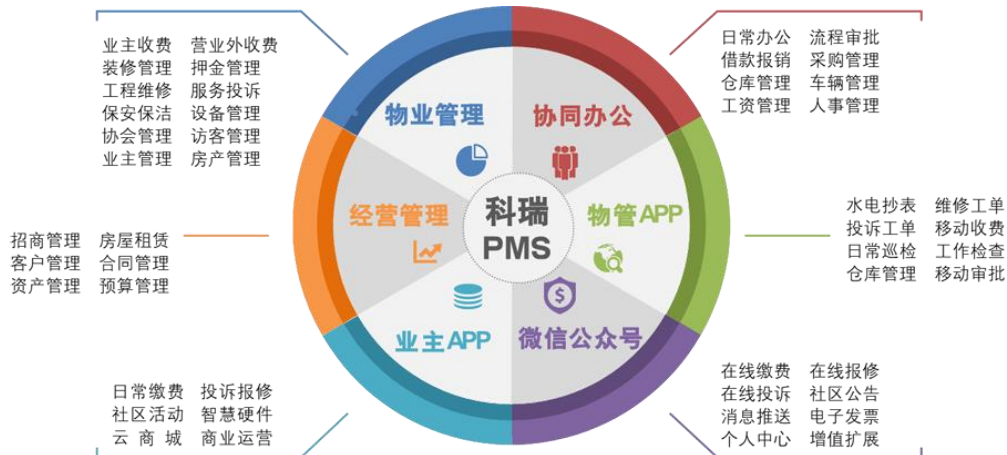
业主收费　营业外收费
装修管理　押金管理
工程维修　服务投诉
保安保洁　设备管理
协会管理　访客管理
业主管理　房产管理

日常办公　流程审批
借款报销　采购管理
仓库管理　车辆管理
工资管理　人事管理

物业管理

协同办公

经营管理

科瑞
PMS

物管APP

业主APP

微信公众号

招商管理　房屋租赁
客户管理　合同管理
资产管理　预算管理

水电抄表　维修工单
投诉工单　移动收费
日常巡检　工作检查
仓库管理　移动审批

日常缴费　投诉报修
社区活动　智慧硬件
云 商 城　商业运营

在线缴费　在线报修
在线投诉　社区公告
消息推送　电子发票
个人中心　增值扩展